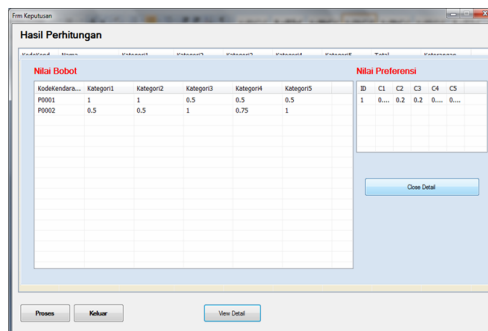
Frm Keputusan

Hasil Perhitungan

KodeKend Nama Kategori1 Kategori2 Kategori3 Kategori4 Kategori5 Total Keterangan

Nilai Bobot

| KodeKendara... | Kategori1 | Kategori2 | Kategori3 | Kategori4 | Kategori5 |
|---|---|---|---|---|---|
| P0001 | 1 | 1 | 0.5 | 0.5 | 0.5 |
| P0002 | 0.5 | 0.5 | 1 | 0.75 | 1 |

Nilai Preferensi

| ID | C1 | C2 | C3 | C4 | C5 |
|---|---|---|---|---|---|
| 1 | 0.... | 0.2 | 0.2 | 0.... | 0.... |

Close Detail

Proses Keluar View Detail